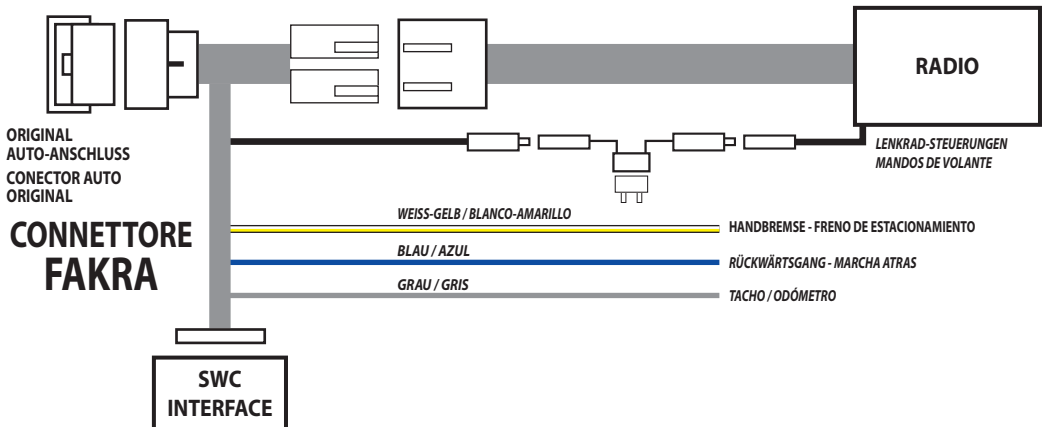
RADIO

ORIGINAL AUTO-ANSCHLUSS

CONECTOR AUTO ORIGINAL

CONNETTORE FAKRA

LENKRAD-STEUERUNGEN
MANDOS DE VOLANTE

WEISS-GELB / BLANCO-AMARILLO

HANDBREMSE - FRENO DE ESTACIONAMIENTO

BLAU / AZUL

RÜCKWÄRTSGANG - MARCHA ATRAS

GRAU / GRIS

TACHO / ODÓMETRO

SWC INTERFACE